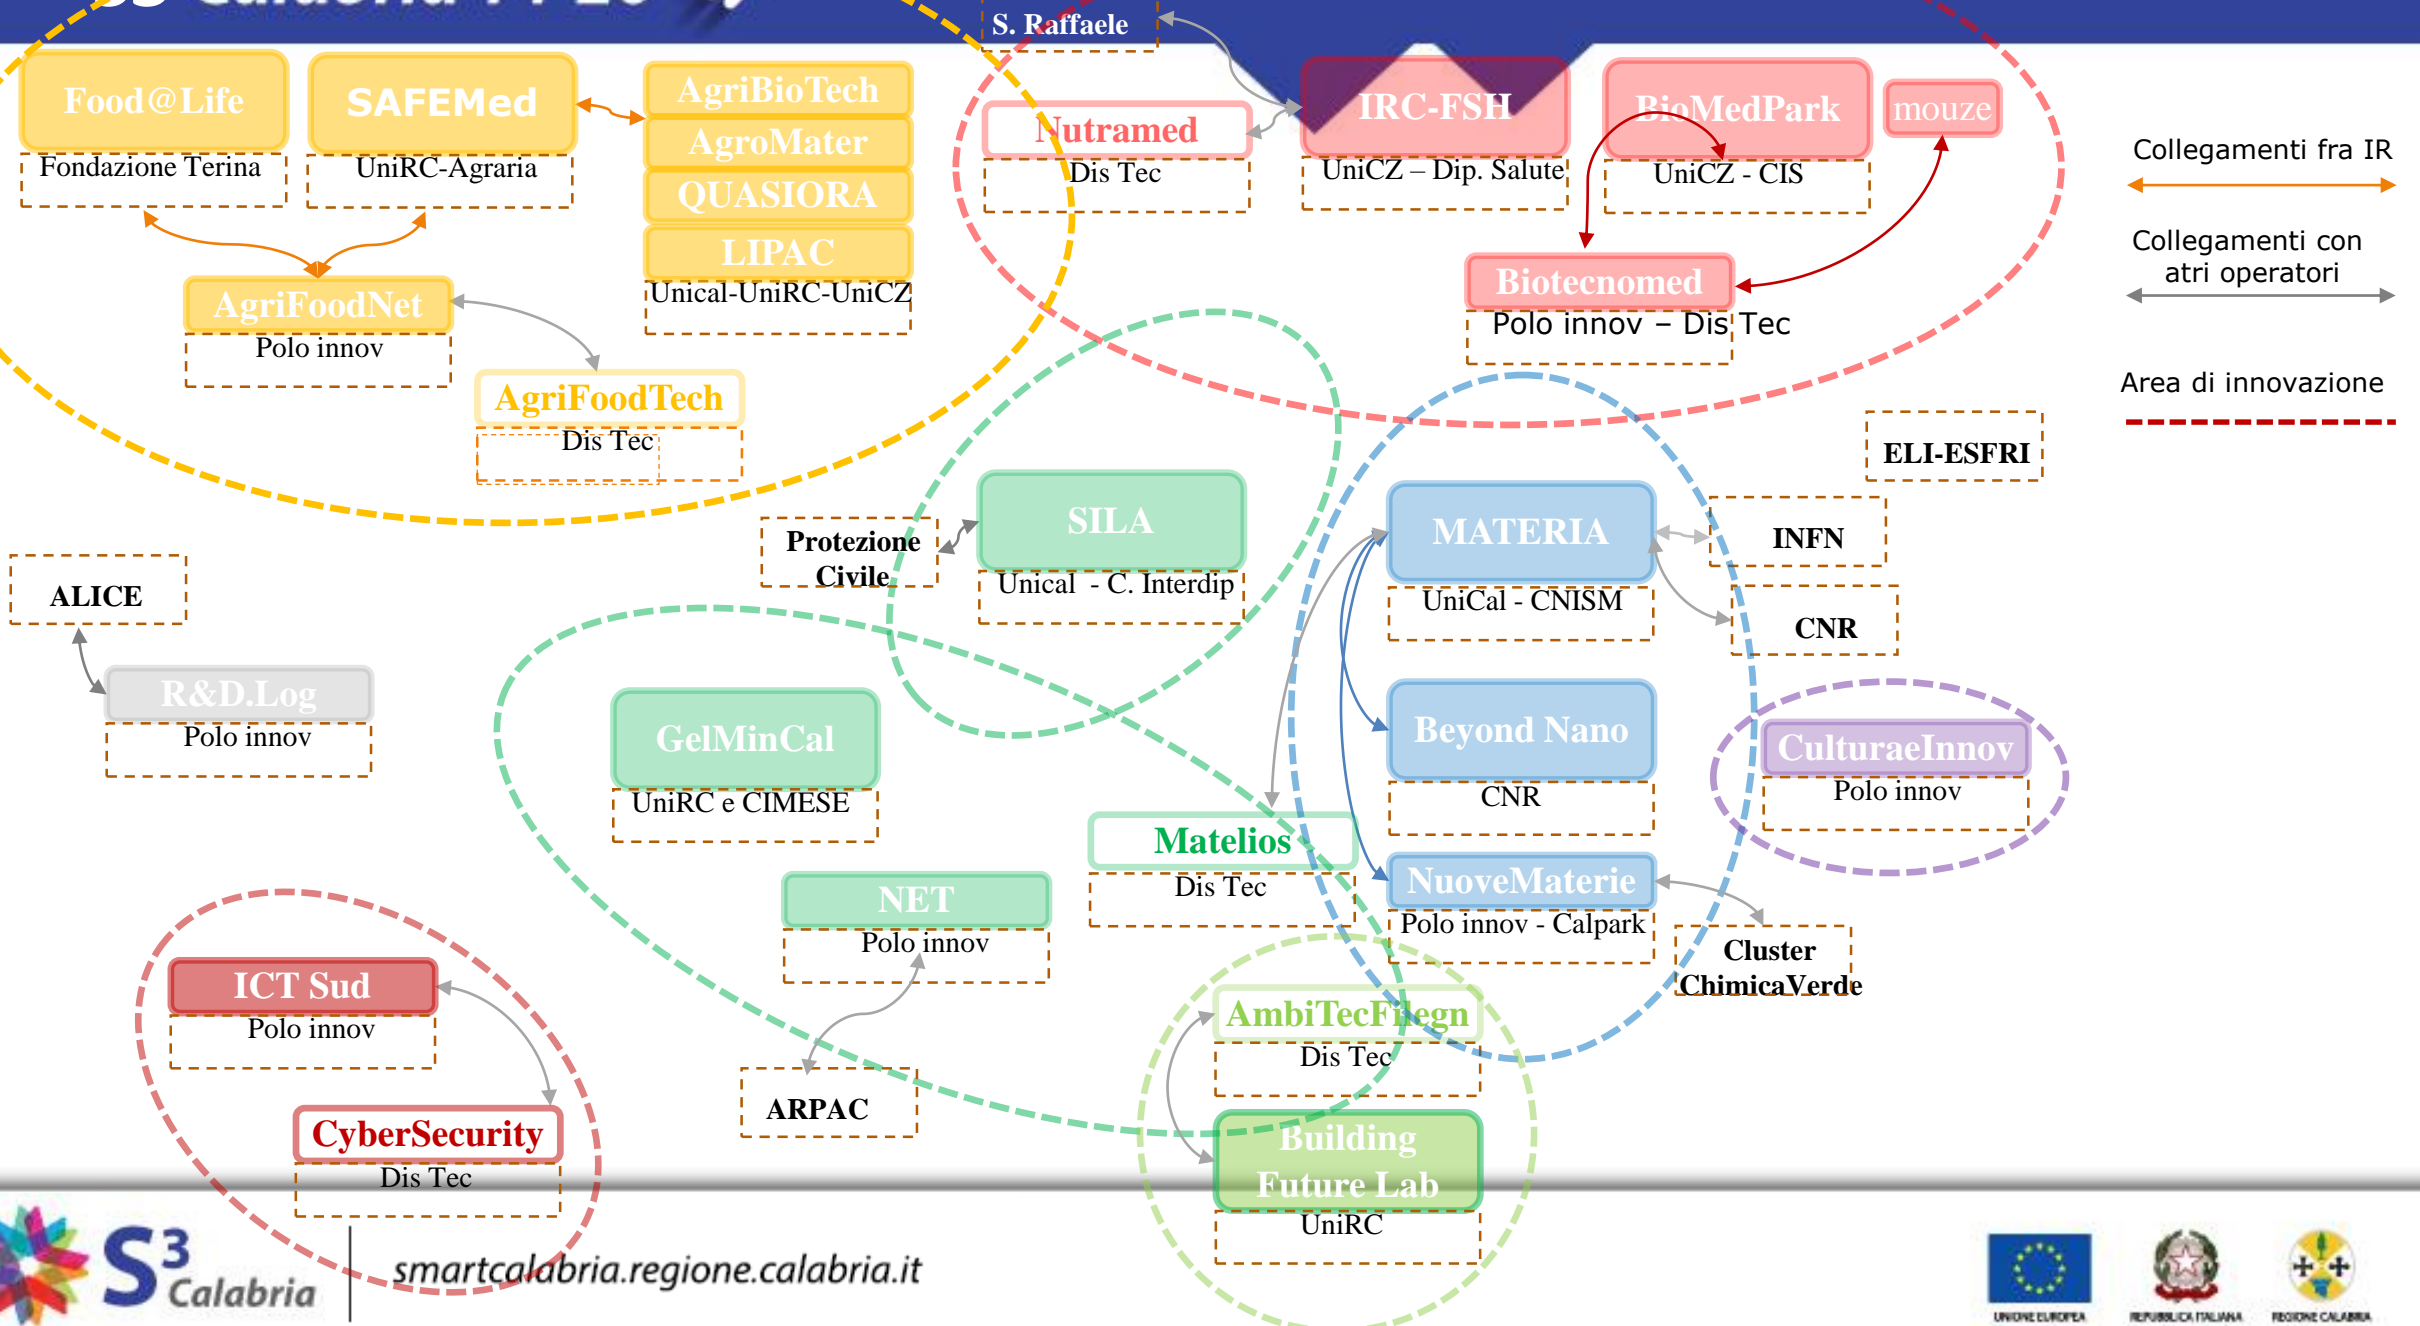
S. Raffaele

Food@Life
Fondazione Terina

SAFEMed
UniRC-Agraria

AgriBioTech
AgroMater
QUASIORA
LIPAC
Unical-UniRC-UniCZ

Nutramed
Dis Tec

IRC-FSH
UniCZ – Dip. Salute

BioMedPark
UniCZ - CIS

mouze

Collegamenti fra IR

Collegamenti con atri operatori

Area di innovazione

AgriFoodNet
Polo innov

AgriFoodTech
Dis Tec

Biotecnomed
Polo innov – Dis Tec

ELI-ESFRI

Protezione Civile

SILA
Unical - C. Interdip

MATERIA
UniCal - CNISM

INFN

CNR

ALICE

R&D.Log
Polo innov

GelMinCal
UniRC e CIMESE

Beyond Nano
CNR

CulturaeInnov
Polo innov

Matelios
Dis Tec

NuoveMaterie
Polo innov - Calpark

NET
Polo innov

Cluster ChimicaVerde

ICT Sud
Polo innov

AmbiTecFilegn
Dis Tec

ARPAC

CyberSecurity
Dis Tec

Building Future Lab
UniRC

S3 Calabria
smartcalabria.regione.calabria.it

UNIONE EUROPEA
REPUBBLICA ITALIANA
REGIONE CALABRIA